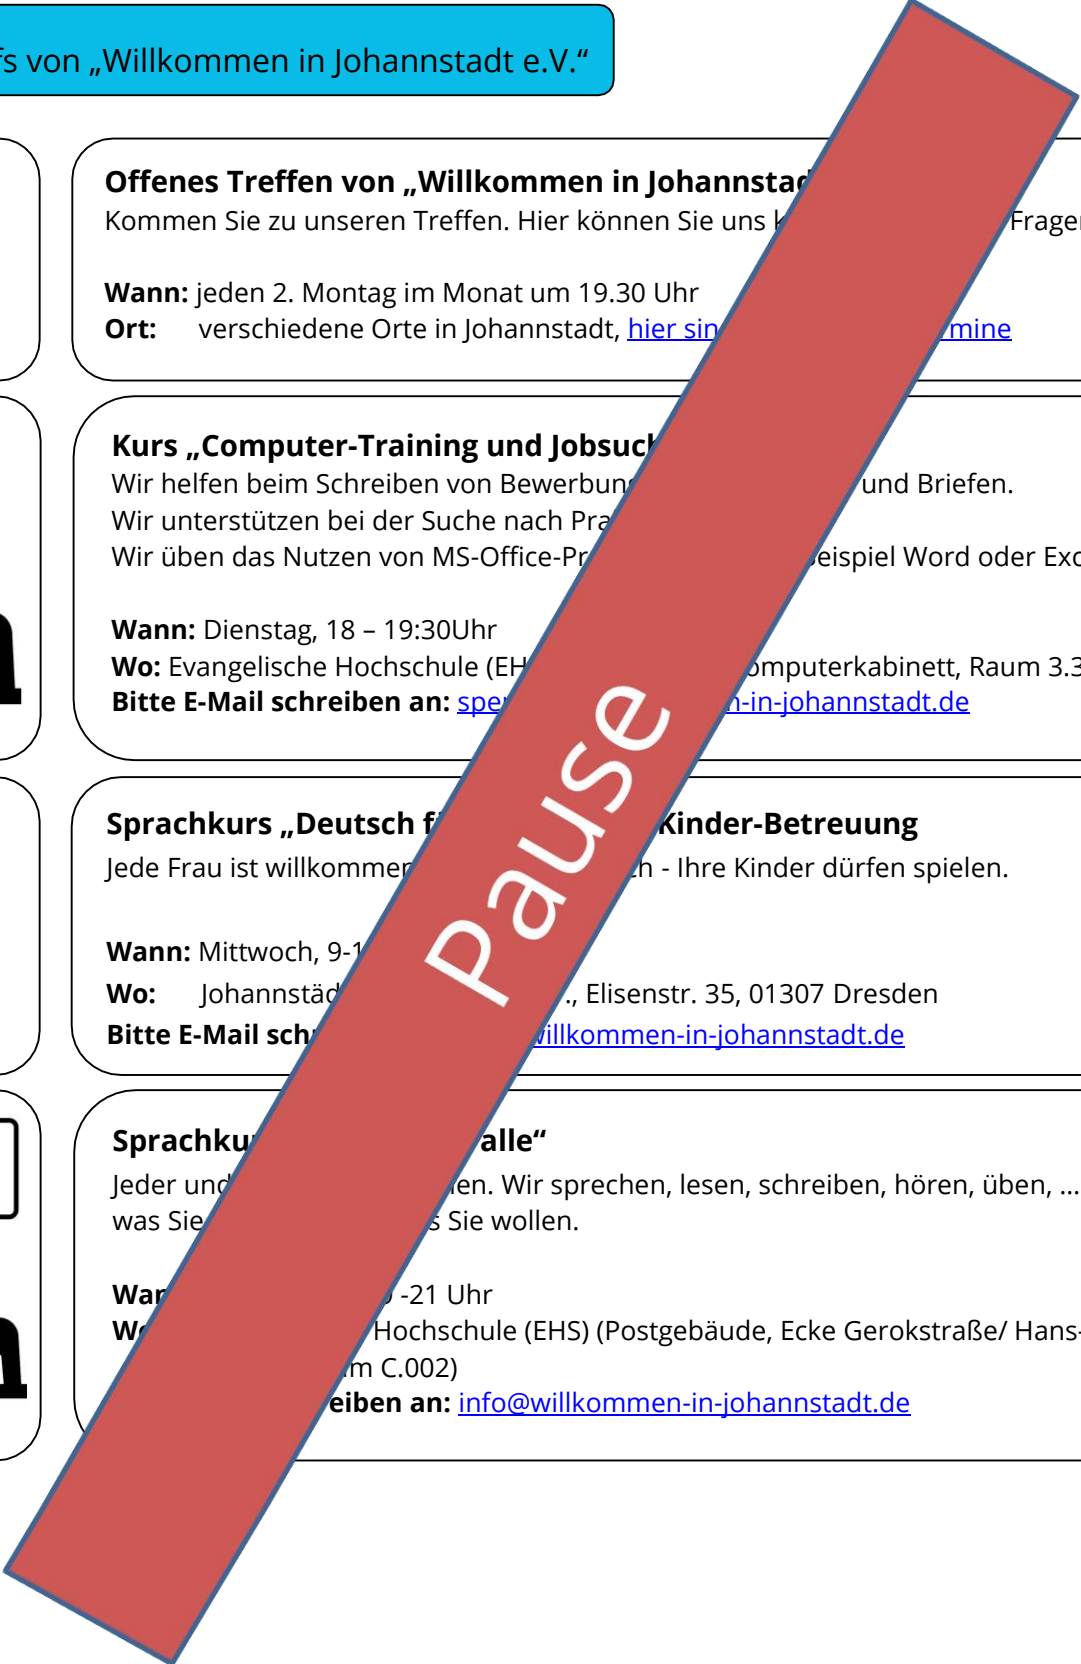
s von „Willkommen in Johannstadt e.V.“

Offenes Treffen von „Willkommen in Johannstad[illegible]
Kommen Sie zu unseren Treffen. Hier können Sie uns k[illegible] Fragen

Wann: jeden 2. Montag im Monat um 19.30 Uhr
Ort: verschiedene Orte in Johannstadt, hier sin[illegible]mine

Kurs „Computer-Training und Jobsuch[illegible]
Wir helfen beim Schreiben von Bewerbun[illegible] und Briefen.
Wir unterstützen bei der Suche nach Pra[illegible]
Wir üben das Nutzen von MS-Office-Pr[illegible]eispiel Word oder Exc

Wann: Dienstag, 18 – 19:30Uhr
Wo: Evangelische Hochschule (EH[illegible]omputerkabinett, Raum 3.3
Bitte E-Mail schreiben an: spe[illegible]n-in-johannstadt.de

Pause

Sprachkurs „Deutsch f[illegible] Kinder-Betreuung
Jede Frau ist willkommen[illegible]h - Ihre Kinder dürfen spielen.

Wann: Mittwoch, 9-1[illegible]
Wo: Johannstäd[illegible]., Elisenstr. 35, 01307 Dresden
Bitte E-Mail sch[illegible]willkommen-in-johannstadt.de

Sprachku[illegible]alle“
Jeder und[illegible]en. Wir sprechen, lesen, schreiben, hören, üben, …
was Sie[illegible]s Sie wollen.

Wa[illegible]-21 Uhr
W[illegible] Hochschule (EHS) (Postgebäude, Ecke Gerokstraße/ Hans-
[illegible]m C.002)
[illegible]eiben an: info@willkommen-in-johannstadt.de